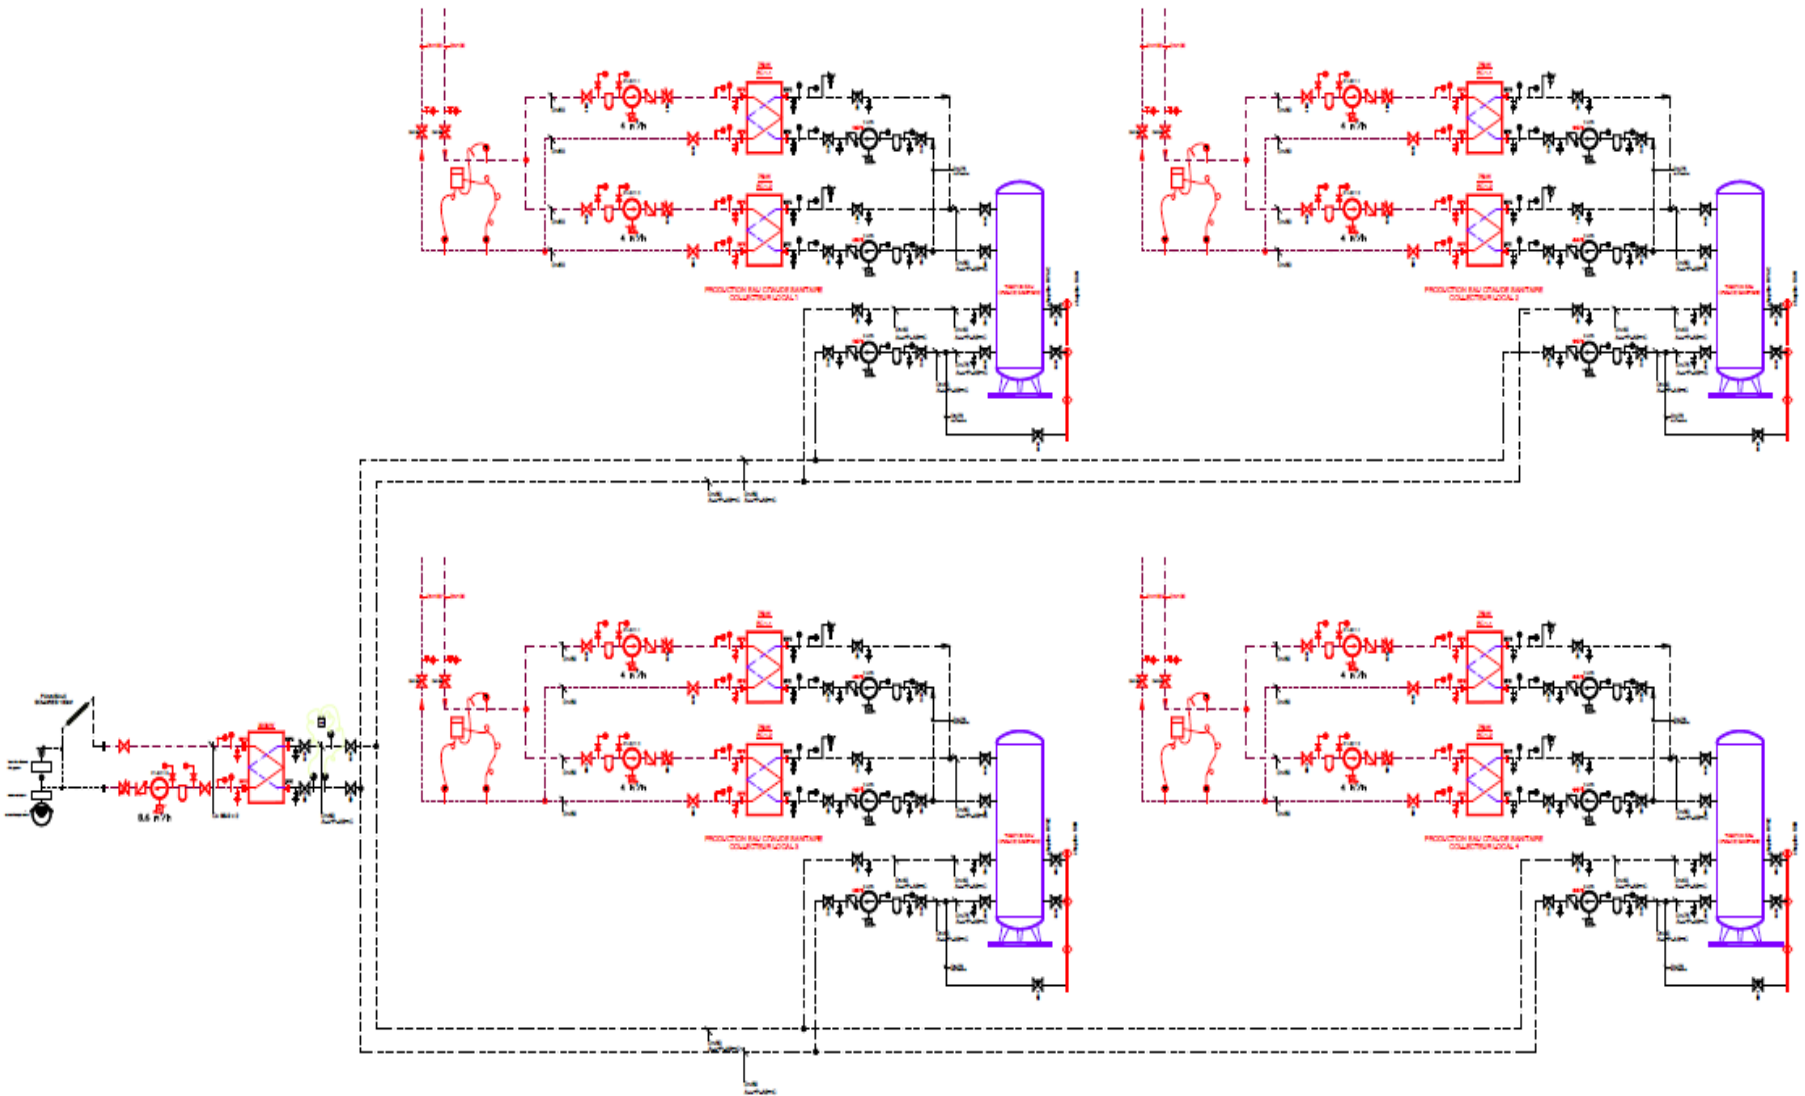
4 m³/h
4 m³/h
4 m³/h
4 m³/h
PRODUCTION EAU CHAUDE SANITAIRE
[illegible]
4 m³/h
4 m³/h
PRODUCTION EAU CHAUDE SANITAIRE
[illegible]
4 m³/h
4 m³/h
PRODUCTION EAU CHAUDE SANITAIRE
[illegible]
4 m³/h
4 m³/h
PRODUCTION EAU CHAUDE SANITAIRE
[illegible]
8,6 m³/h